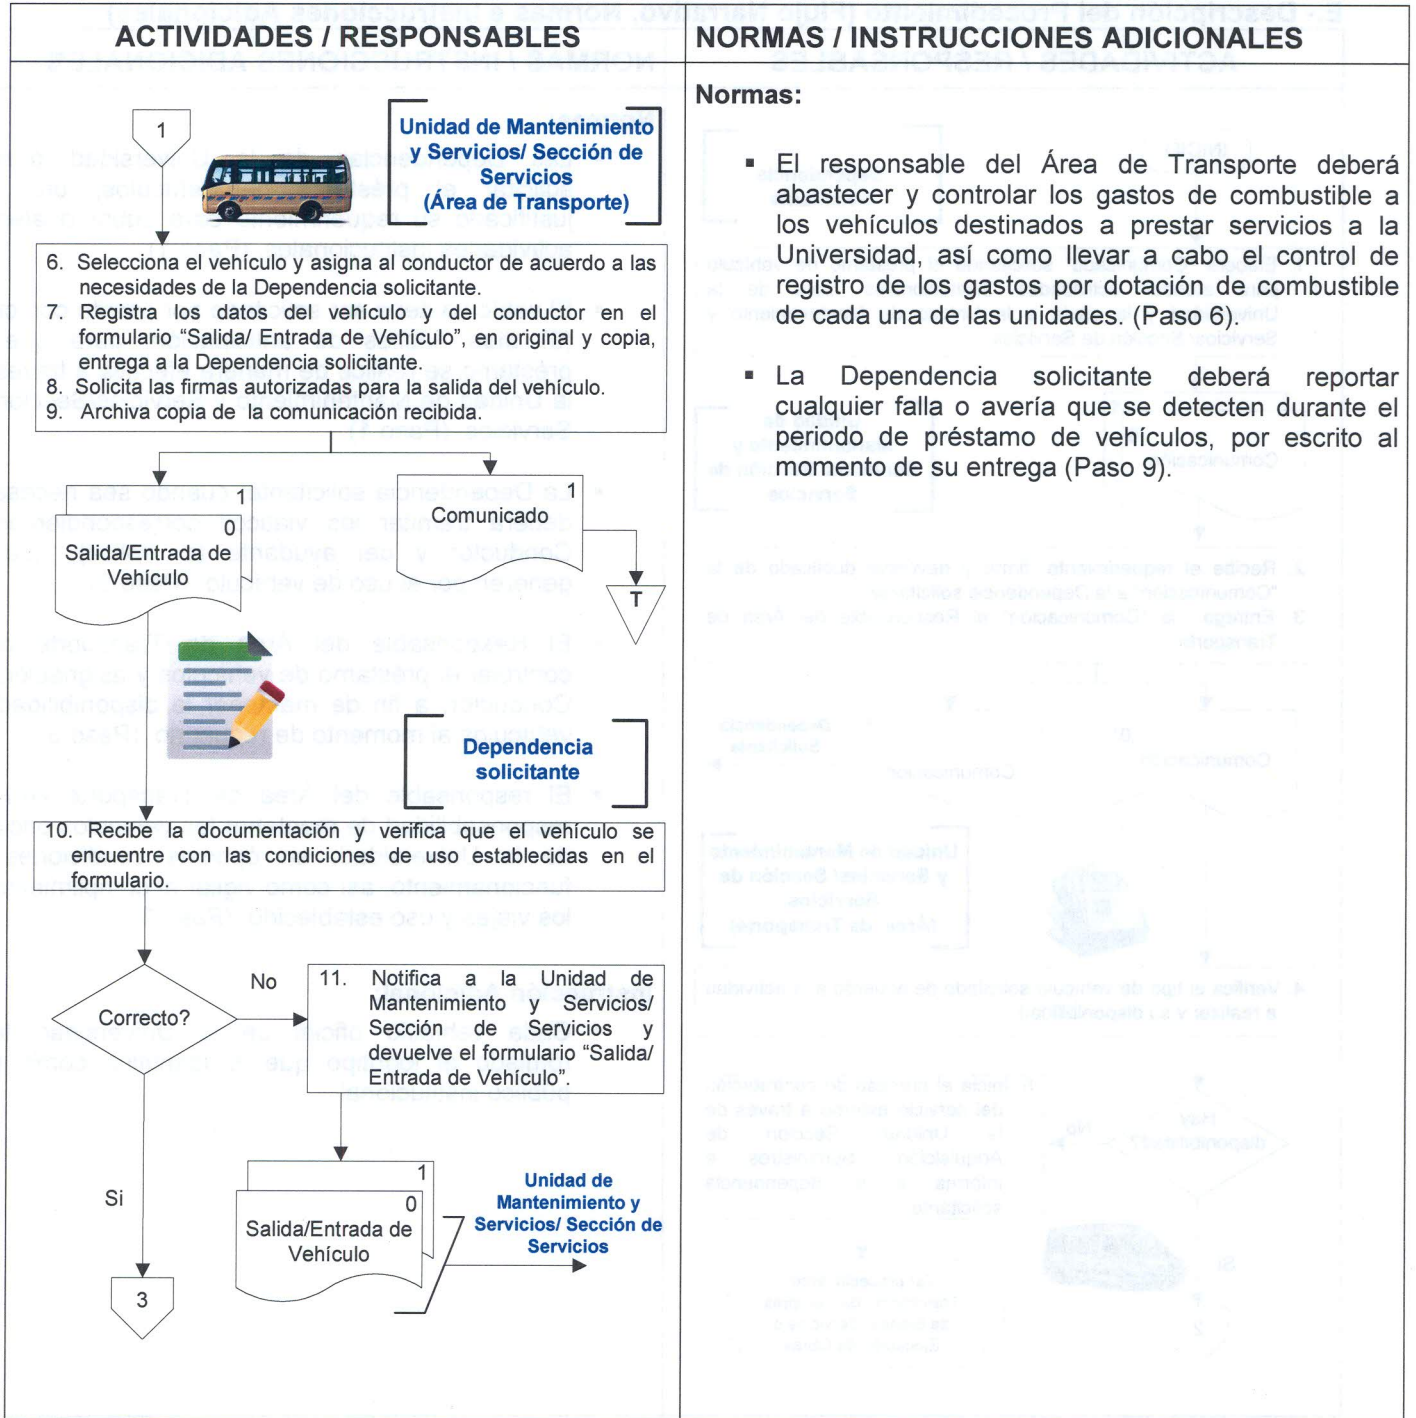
ACTIVIDADES / RESPONSABLES

1

Unidad de Mantenimiento y Servicios/ Sección de Servicios (Área de Transporte)

6. Selecciona el vehículo y asigna al conductor de acuerdo a las necesidades de la Dependencia solicitante.
7. Registra los datos del vehículo y del conductor en el formulario "Salida/ Entrada de Vehículo", en original y copia, entrega a la Dependencia solicitante.
8. Solicita las firmas autorizadas para la salida del vehículo.
9. Archiva copia de la comunicación recibida.

1
0
Salida/Entrada de Vehículo

1
Comunicado

T

Dependencia solicitante

10. Recibe la documentación y verifica que el vehículo se encuentre con las condiciones de uso establecidas en el formulario.

Correcto?

No

11. Notifica a la Unidad de Mantenimiento y Servicios/ Sección de Servicios y devuelve el formulario "Salida/ Entrada de Vehículo".

Si

1
0
Salida/Entrada de Vehículo

Unidad de Mantenimiento y Servicios/ Sección de Servicios

3

NORMAS / INSTRUCCIONES ADICIONALES

Normas:

▪ El responsable del Área de Transporte deberá abastecer y controlar los gastos de combustible a los vehículos destinados a prestar servicios a la Universidad, así como llevar a cabo el control de registro de los gastos por dotación de combustible de cada una de las unidades. (Paso 6).

▪ La Dependencia solicitante deberá reportar cualquier falla o avería que se detecten durante el periodo de préstamo de vehículos, por escrito al momento de su entrega (Paso 9).